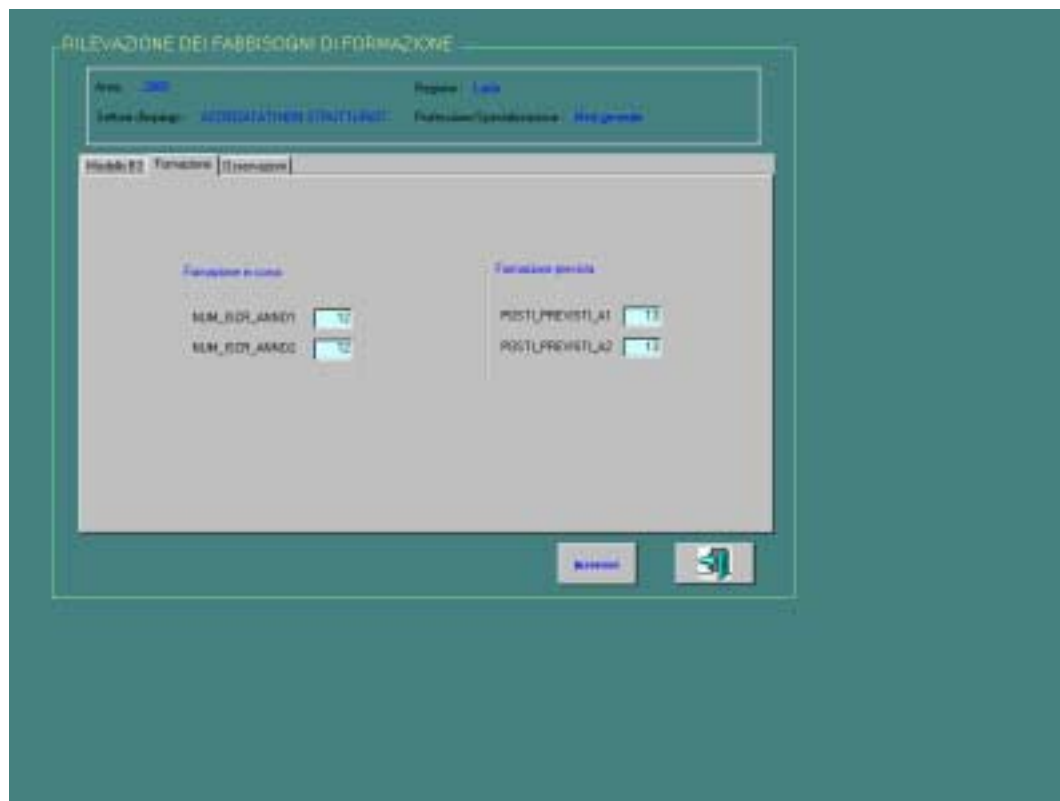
RILEVAZIONE DEI FABBISOGNI DI FORMAZIONE

Anno: 2003
Regione: Lazio
Settore (Reparto): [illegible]
Professione/Specializzazione: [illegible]

Modello B3 | Formazione | Osservazioni

Formazione in corso

NUM_ISCR_ANNO1 12
NUM_ISCR_ANNO2 12

Formazione prevista

POSTI_PREVISTI_A1 13
POSTI_PREVISTI_A2 13

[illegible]